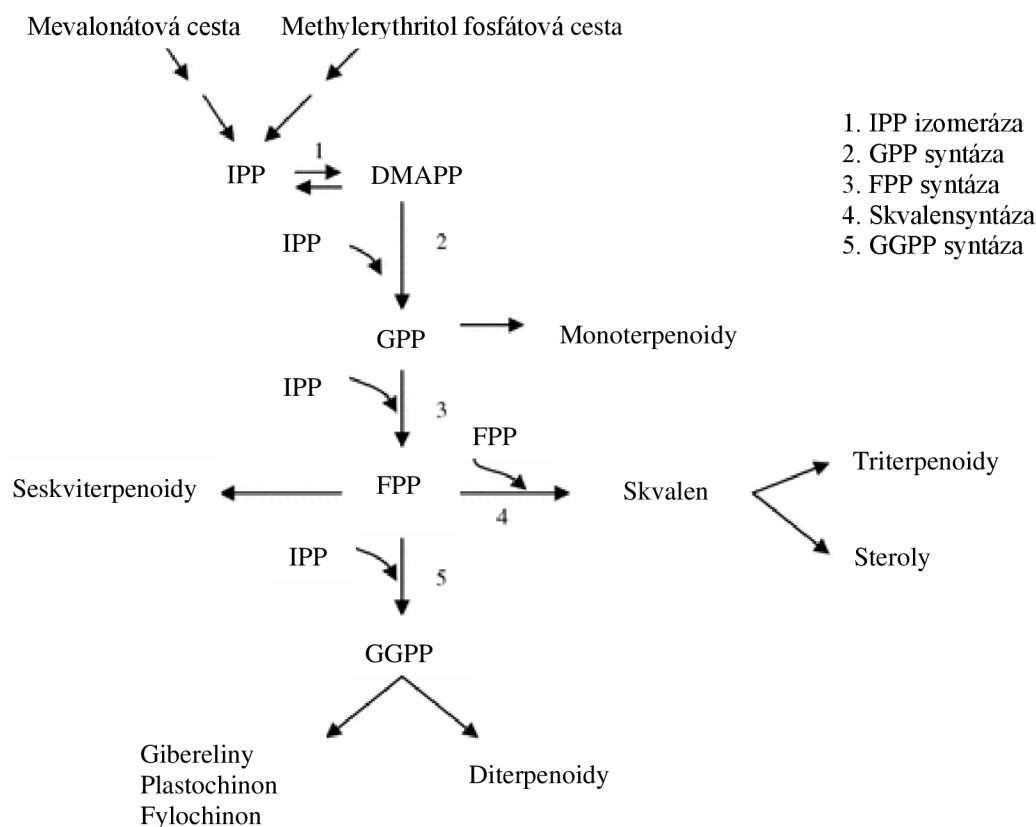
Mevalonátová cesta

Methylerythritol fosfátová cesta

1. IPP izomeráza
2. GPP syntáza
3. FPP syntáza
4. Skvalensyntáza
5. GGPP syntáza

IPP

1

DMAPP

IPP

2

GPP

Monoterpenoidy

IPP

3

FPP

FPP

Seskviterpenoidy

FPP

4

Skvalen

Triterpenoidy

Steroly

IPP

5

GGPP

Gibereliny
Plastochinon
Fylochinon

Diterpenoidy